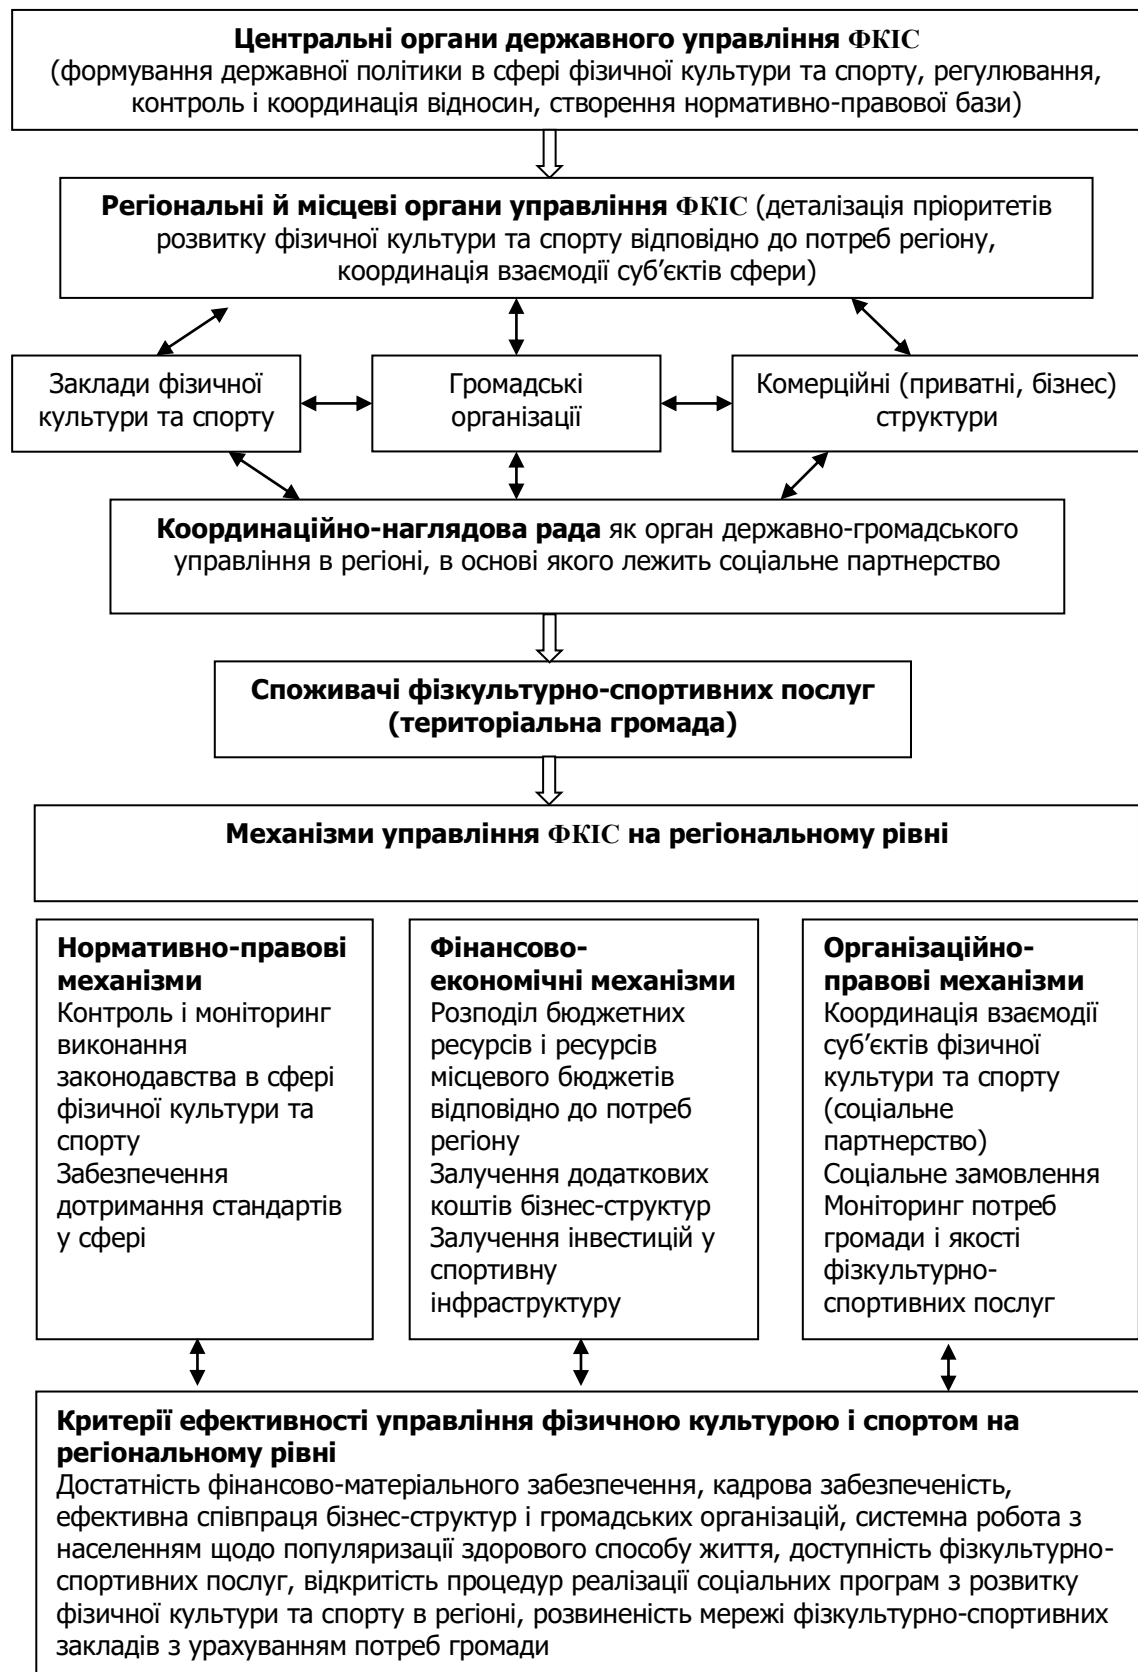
**Центральні органи державного управління ФКІС**
(формування державної політики в сфері фізичної культури та спорту, регулювання, контроль і координація відносин, створення нормативно-правової бази)

**Регіональні й місцеві органи управління ФКІС** (деталізація пріоритетів розвитку фізичної культури та спорту відповідно до потреб регіону, координація взаємодії суб'єктів сфери)

Заклади фізичної культури та спорту

Громадські організації

Комерційні (приватні, бізнес) структури

**Координаційно-наглядова рада** як орган державно-громадського управління в регіоні, в основі якого лежить соціальне партнерство

**Споживачі фізкультурно-спортивних послуг (територіальна громада)**

**Механізми управління ФКІС на регіональному рівні**

**Нормативно-правові механізми**
Контроль і моніторинг виконання законодавства в сфері фізичної культури та спорту
Забезпечення дотримання стандартів у сфері

**Фінансово-економічні механізми**
Розподіл бюджетних ресурсів і ресурсів місцевого бюджетів відповідно до потреб регіону
Залучення додаткових коштів бізнес-структур
Залучення інвестицій у спортивну інфраструктуру

**Організаційно-правові механізми**
Координація взаємодії суб'єктів фізичної культури та спорту (соціальне партнерство)
Соціальне замовлення
Моніторинг потреб громади і якості фізкультурно-спортивних послуг

**Критерії ефективності управління фізичною культурою і спортом на регіональному рівні**
Достатність фінансово-матеріального забезпечення, кадрова забезпеченість, ефективна співпраця бізнес-структур і громадських організацій, системна робота з населенням щодо популяризації здорового способу життя, доступність фізкультурно-спортивних послуг, відкритість процедур реалізації соціальних програм з розвитку фізичної культури та спорту в регіоні, розвиненість мережі фізкультурно-спортивних закладів з урахуванням потреб громади